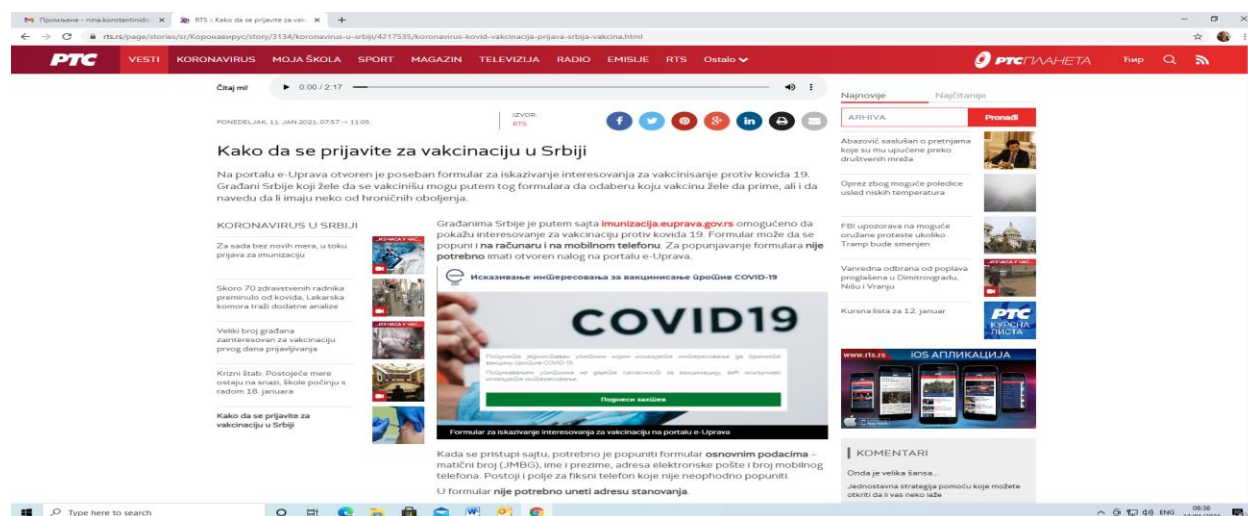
Примљене - nina.konstantinidi ×  RTS :: Kako da se prijavite za vak ×  +

rts.rs/page/stories/sr/Коронавирус/story/3134/koronavirus-u-srbiji/4217535/koronavirus-kovid-vakcinacija-prijava-srbija-vakcina.html

РТС  VESTI  KORONAVIRUS  MOJA ŠKOLA  SPORT  MAGAZIN  TELEVIZIJA  RADIO  EMISIJE  RTS  Ostalo  РТС ПЛАНЕТА  Ћир

Čitaj mi!  0:00 / 2:17

PONEDELJAK, 11. JAN 2021, 07:57 → 11:05  IZVOR: RTS

Kako da se prijavite za vakcinaciju u Srbiji

Na portalu e-Uprava otvoren je poseban formular za iskazivanje interesovanja za vakcinisanje protiv kovida 19. Građani Srbije koji žele da se vakcinišu mogu putem tog formulara da odaberu koju vakcinu žele da prime, ali i da navedu da li imaju neko od hroničnih oboljenja.

KORONAVIRUS U SRBIJI

Za sada bez novih mera, u toku prijava za imunizaciju

Skoro 70 zdravstvenih radnika preminulo od kovida, Lekarska komora traži dodatne analize

Veliki broj građana zainteresovan za vakcinaciju prvog dana prijavljivanja

Krizni štab: Postojeće mere ostaju na snazi, škole počinju s radom 18. januara

Kako da se prijavite za vakcinaciju u Srbiji

Građanima Srbije je putem sajta imunizacija.euprava.gov.rs omogućeno da pokažu interesovanje za vakcinaciju protiv kovida 19. Formular može da se popuni i na računaru i na mobilnom telefonu. Za popunjavanje formulara nije potrebno imati otvoren nalog na portalu e-Uprava.

Исказивање интересовања за вакцинисање против COVID-19

COVID19

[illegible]

Поднеси захтев

Formular za iskazivanje interesovanja za vakcinaciju na portalu e-Uprava

Kada se pristupi sajtu, potrebno je popuniti formular osnovnim podacima – matični broj (JMBG), ime i prezime, adresa elektronske pošte i broj mobilnog telefona. Postoji i polje za fiksni telefon koje nije neophodno popuniti.

U formular nije potrebno uneti adresu stanovanja.

Najnovije  Najčitanije

ARHIVA  Pronađi

Abazović saslušan o pretnjama koje su mu upućene preko društvenih mreža

Oprez zbog moguće poledice usled niskih temperatura

FBI upozorava na moguće oružane proteste ukoliko Tramp bude smenjen

Vanredna odbrana od poplava proglašena u Dimitrovgradu, Nišu i Vranju

Kursna lista za 12. januar

РТС КУРСНА ЛИСТА

www.rts.rs  iOS АПЛИКАЦИЈА

KOMENTARI

Onda je velika šansa...

Jednostavna strategija pomoću koje možete otkriti da li vas neko laže

Type here to search  ENG  08:36